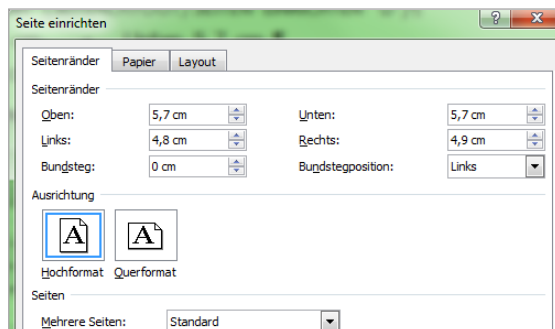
Seite einrichten

?

Seitenränder Papier Layout

Seitenränder

Oben: 5,7 cm

Unten: 5,7 cm

Links: 4,8 cm

Rechts: 4,9 cm

Bundsteg: 0 cm

Bundstegposition: Links

Ausrichtung

A

A

Hochformat Querformat

Seiten

Mehrere Seiten: Standard